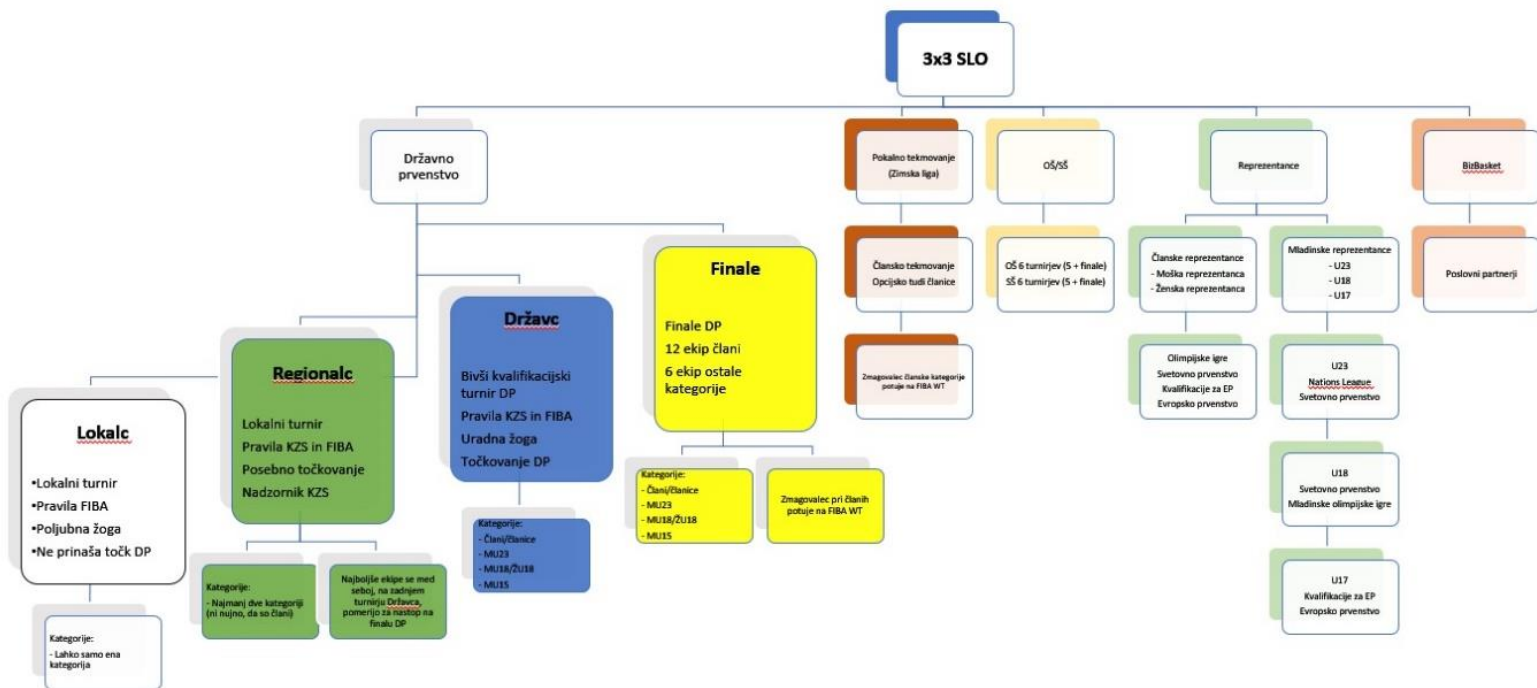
3x3 SLO

Državno prvenstvo

Pokalno tekmovanje (Zimska liga)

Člansko tekmovanje Opcijsko tudi članice

Zmagovalec članske kategorije potuje na FIBA WT

OŠ/SŠ

OŠ 6 turnirjev (5 + finale)
SŠ 6 turnirjev (5 + finale)

Reprezentance

Članske reprezentance
- Moška reprezentanca
- Ženska reprezentanca

Olimpijske igre
Svetovno prvenstvo
Kvalifikacije za EP
Evropsko prvenstvo

Mladinske reprezentance
- U23
- U18
- U17

U23
Nations League
Svetovno prvenstvo

U18
Svetovno prvenstvo
Mladinske olimpijske igre

U17
Kvalifikacije za EP
Evropsko prvenstvo

BizBasket

Poslovni partnerji

Finale

Finale DP
12 ekip člani
6 ekip ostale kategorije

Kategorije:
- Člani/članice
- MU23
- MU18/ŽU18
- MU15

Zmagovalec pri članih potuje na FIBA WT

Državc

Bivši kvalifikacijski turnir DP
Pravila KZS in FIBA
Uradna žoga
Točkovanje DP

Kategorije:
- Člani/članice
- MU23
- MU18/ŽU18
- MU15

Regionalc

Lokalni turnir
Pravila KZS in FIBA
Posebno točkovanje
Nadzornik KZS

Kategorije:
- Najmanj dve kategoriji (ni nujno, da so člani)

Najboljše ekipe se med seboj, na zadnjem turnirju Državca, pomerijo za nastop na finalu DP

Lokalc

•Lokalni turnir
•Pravila FIBA
•Poljubna žoga
•Ne prinaša točk DP

Kategorije:
- Lahko samo ena kategorija